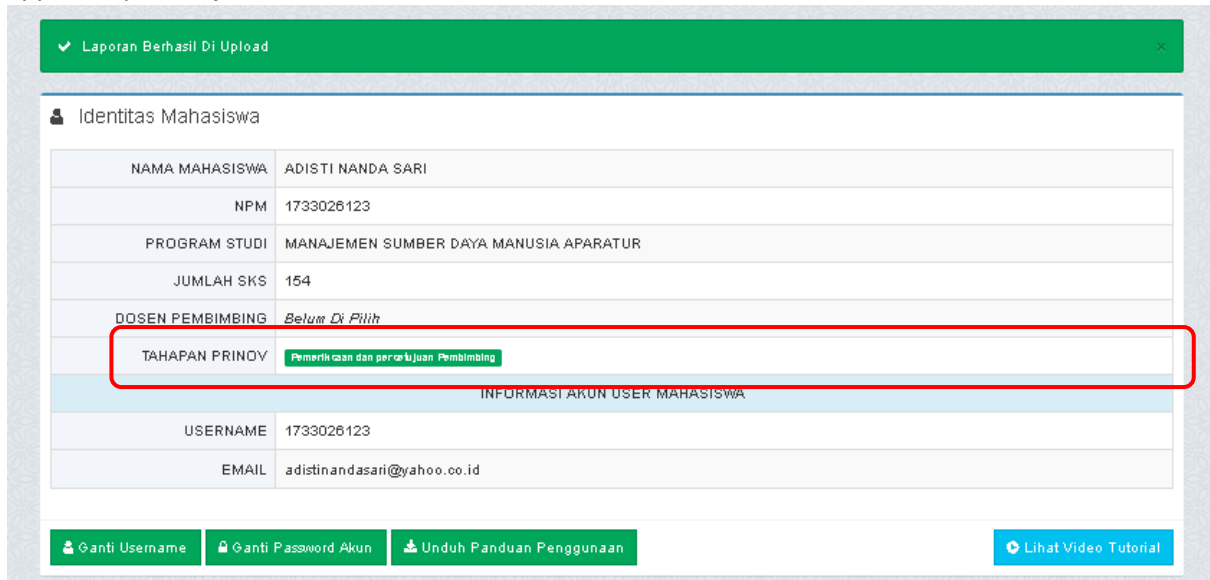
Laporan Berhasil Di Upload

×

Identitas Mahasiswa

| | |
|---|---|
| NAMA MAHASISWA | ADISTI NANDA SARI |
| NPM | 1733026123 |
| PROGRAM STUDI | MANAJEMEN SUMBER DAYA MANUSIA APARATUR |
| JUMLAH SKS | 154 |
| DOSEN PEMBIMBING | Belum Di Pilih |
| TAHAPAN PRINOV | Pemeriksaan dan persetujuan Pembimbing |
| INFORMASI AKUN USER MAHASISWA | |
| USERNAME | 1733026123 |
| EMAIL | adistinandasari@yahoo.co.id |

Ganti Username
Ganti Password Akun
Unduh Panduan Penggunaan
Lihat Video Tutorial